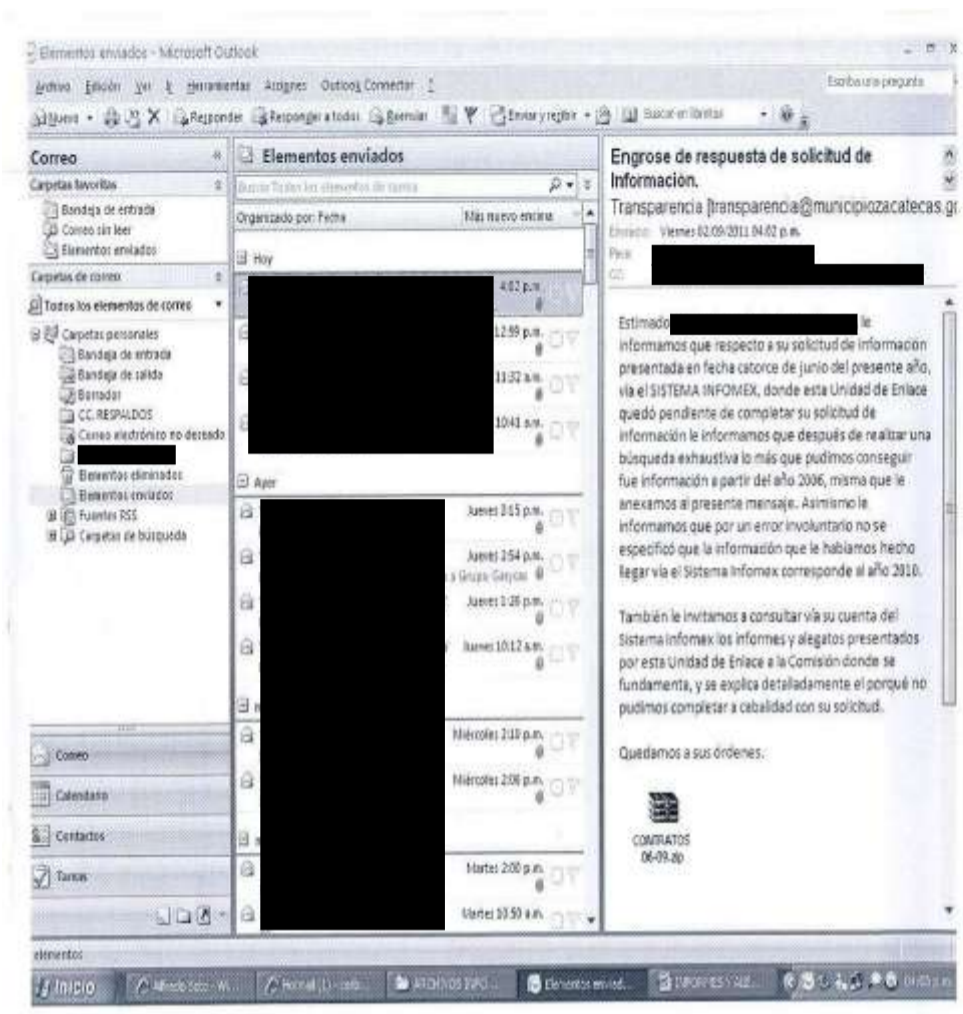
Elementos enviados - Microsoft Outlook

Archivo Edición Ver Ir Herramientas Acciones Outlook Connector ?

Escriba una pregunta

Nuevo Responder Responder a todos Reenviar Enviar y recibir Buscar en libretas

Correo
Carpetas favoritas
Bandeja de entrada
Correo sin leer
Elementos enviados
Carpetas de correo
Todos los elementos de correo
Carpetas personales
Bandeja de entrada
Bandeja de salida
Borrador
CC. RESPALDOS
Correo electrónico no deseado
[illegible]
Elementos eliminados
Elementos enviados
Fuentes RSS
Carpetas de búsqueda

Correo
Calendario
Contactos
Tareas

Elementos enviados
Buscar Todos los elementos de correo
Organizado por: Fecha
Más nuevo encima
Hoy
4:02 p.m.
12:59 p.m.
11:32 a.m.
10:41 a.m.
Ayer
Jueves 3:15 p.m.
Jueves 2:54 p.m.
a Grupo Gaycas
Jueves 1:26 p.m.
Jueves 10:12 a.m.
Miércoles 2:10 p.m.
Miércoles 2:06 p.m.
Martes 2:00 p.m.
Martes 10:50 a.m.

Engrose de respuesta de solicitud de Informacion.
Transparencia [transparencia@municipiozacatecas.g
Enviado: Viernes 02/09/2011 04:02 p.m.
Para:
CC:

Estimado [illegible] le informamos que respecto a su solicitud de información presentada en fecha catorce de junio del presente año, vía el SISTEMA INFOMEX, donde esta Unidad de Enlace quedó pendiente de completar su solicitud de información le informamos que después de realizar una búsqueda exhaustiva lo más que pudimos conseguir fue información a partir del año 2006, misma que le anexamos al presente mensaje. Asimismo le informamos que por un error involuntario no se especificó que la información que le hablamos hecho llegar vía el Sistema Infomex corresponde al año 2010.

También le invitamos a consultar vía su cuenta del Sistema Infomex los informes y alegatos presentados por esta Unidad de Enlace a la Comisión donde se fundamenta, y se explica detalladamente el porqué no pudimos completar a cabalidad con su solicitud.

Quedamos a sus órdenes.

CONTRATOS 06-09.zip

elementos

Inicio Alfredo Soto - Wi... Hotmail (1) - ... ARCHIVOS INFO... Elementos envid... INFORMES Y ALE...